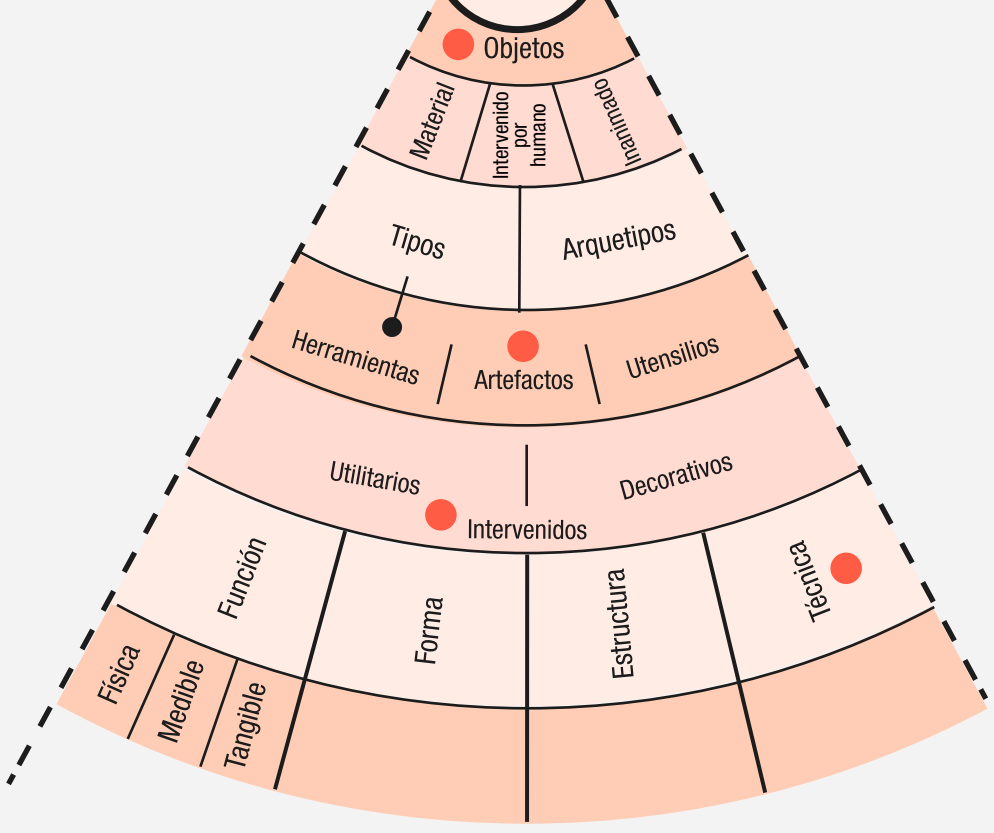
Objetos

Material
Intervenido por humano
Inanimado

Tipos
Arquetipos

Herramientas
Artefactos
Utensilios

Utilitarios
Decorativos
Intervenidos

Función
Forma
Estructura
Técnica

Física
Medible
Tangible